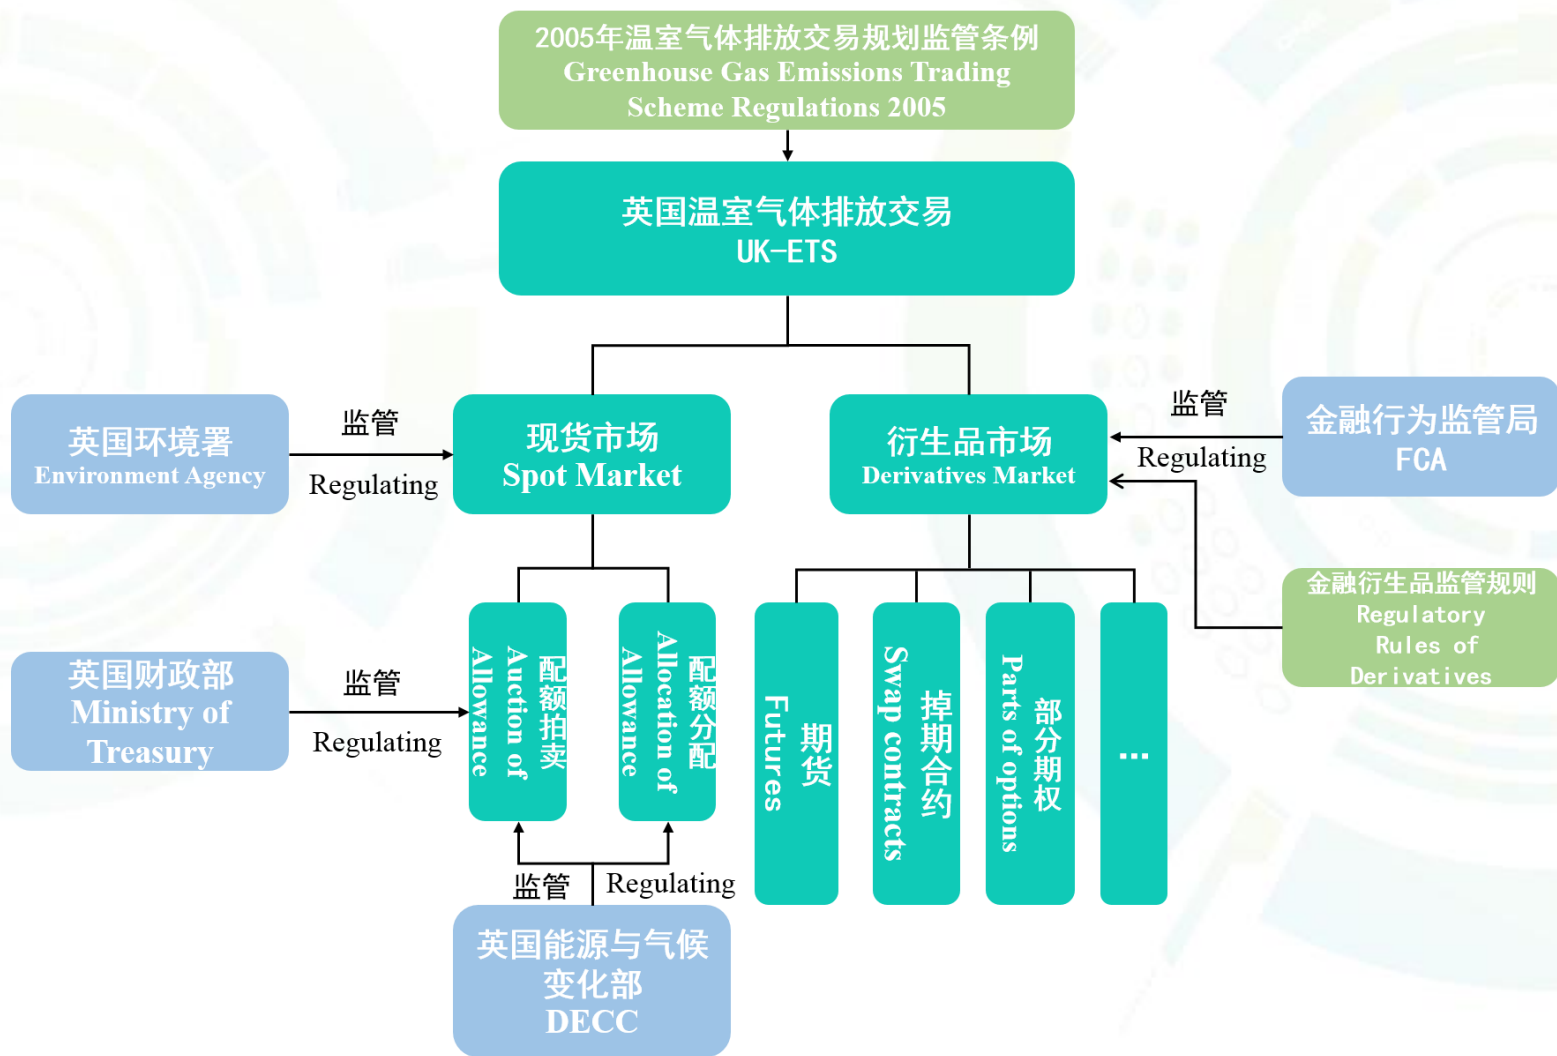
2005年温室气体排放交易规划监管条例
Greenhouse Gas Emissions Trading Scheme Regulations 2005

英国温室气体排放交易
UK-ETS

英国环境署
Environment Agency

监管
Regulating

现货市场
Spot Market

衍生品市场
Derivatives Market

监管
Regulating

金融行为监管局
FCA

金融衍生品监管规则
Regulatory Rules of Derivatives

英国财政部
Ministry of Treasury

监管
Regulating

配额拍卖
Auction of Allowance

配额分配
Allocation of Allowance

期货
Futures

掉期合约
Swap contracts

部分期权
Parts of options

…

监管
Regulating

英国能源与气候变化部
DECC